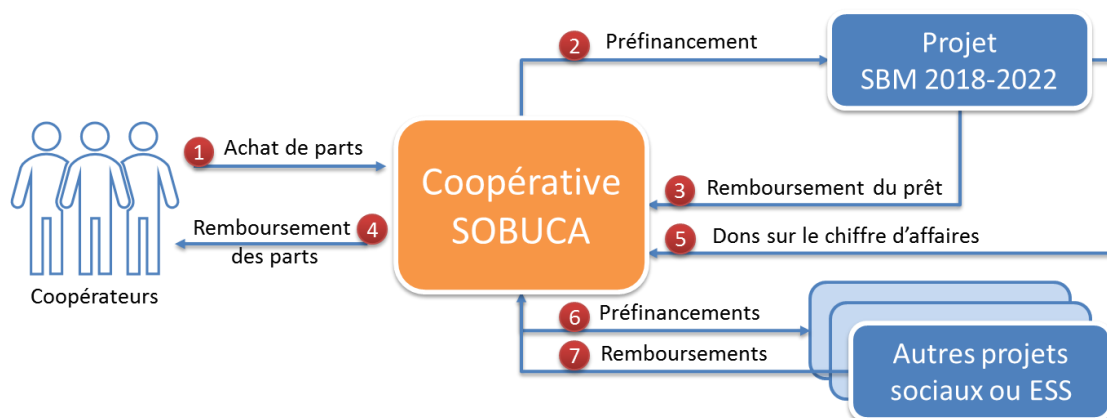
Coopérateurs

1 Achat de parts

4 Remboursement des parts

Coopérative SOBUCA

2 Préfinancement

Projet SBM 2018-2022

3 Remboursement du prêt

5 Dons sur le chiffre d'affaires

6 Préfinancements

7 Remboursements

Autres projets sociaux ou ESS